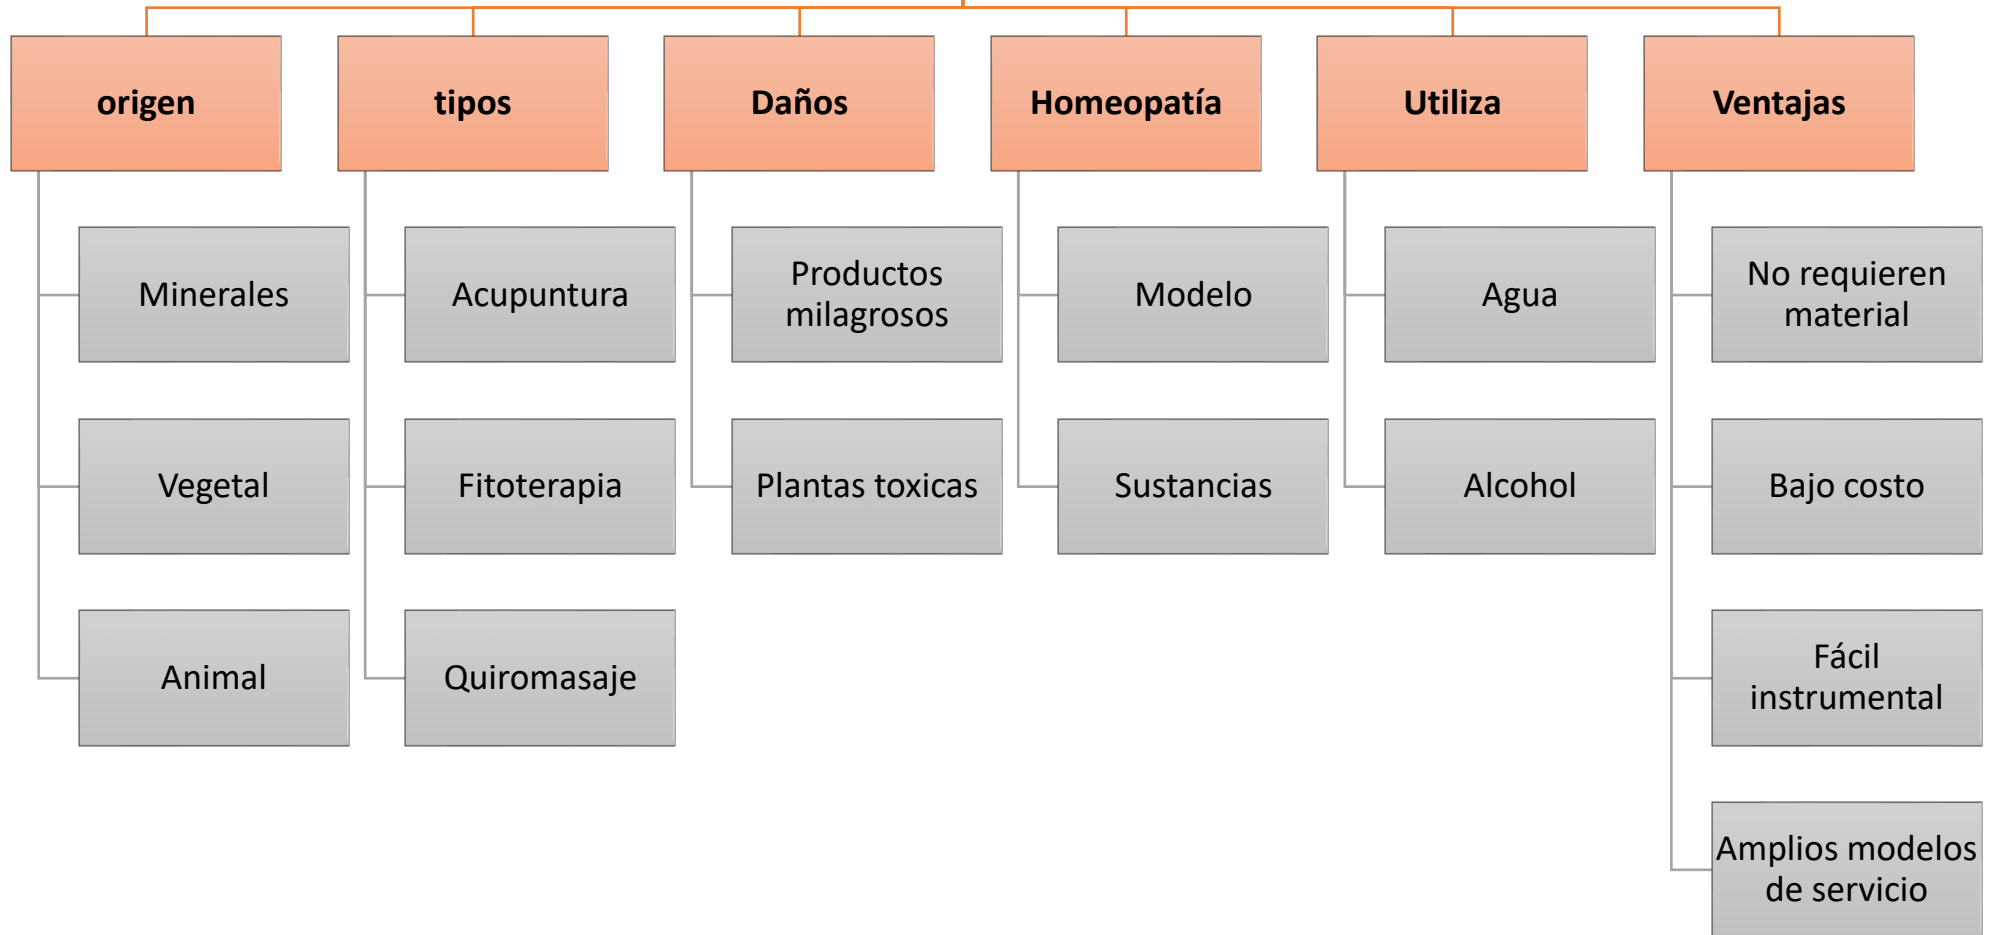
origen

Minerales

Vegetal

Animal

tipos

Acupuntura

Fitoterapia

Quiromasaje

Daños

Productos milagrosos

Plantas toxicas

Homeopatía

Modelo

Sustancias

Utiliza

Agua

Alcohol

Ventajas

No requieren material

Bajo costo

Fácil instrumental

Amplios modelos de servicio